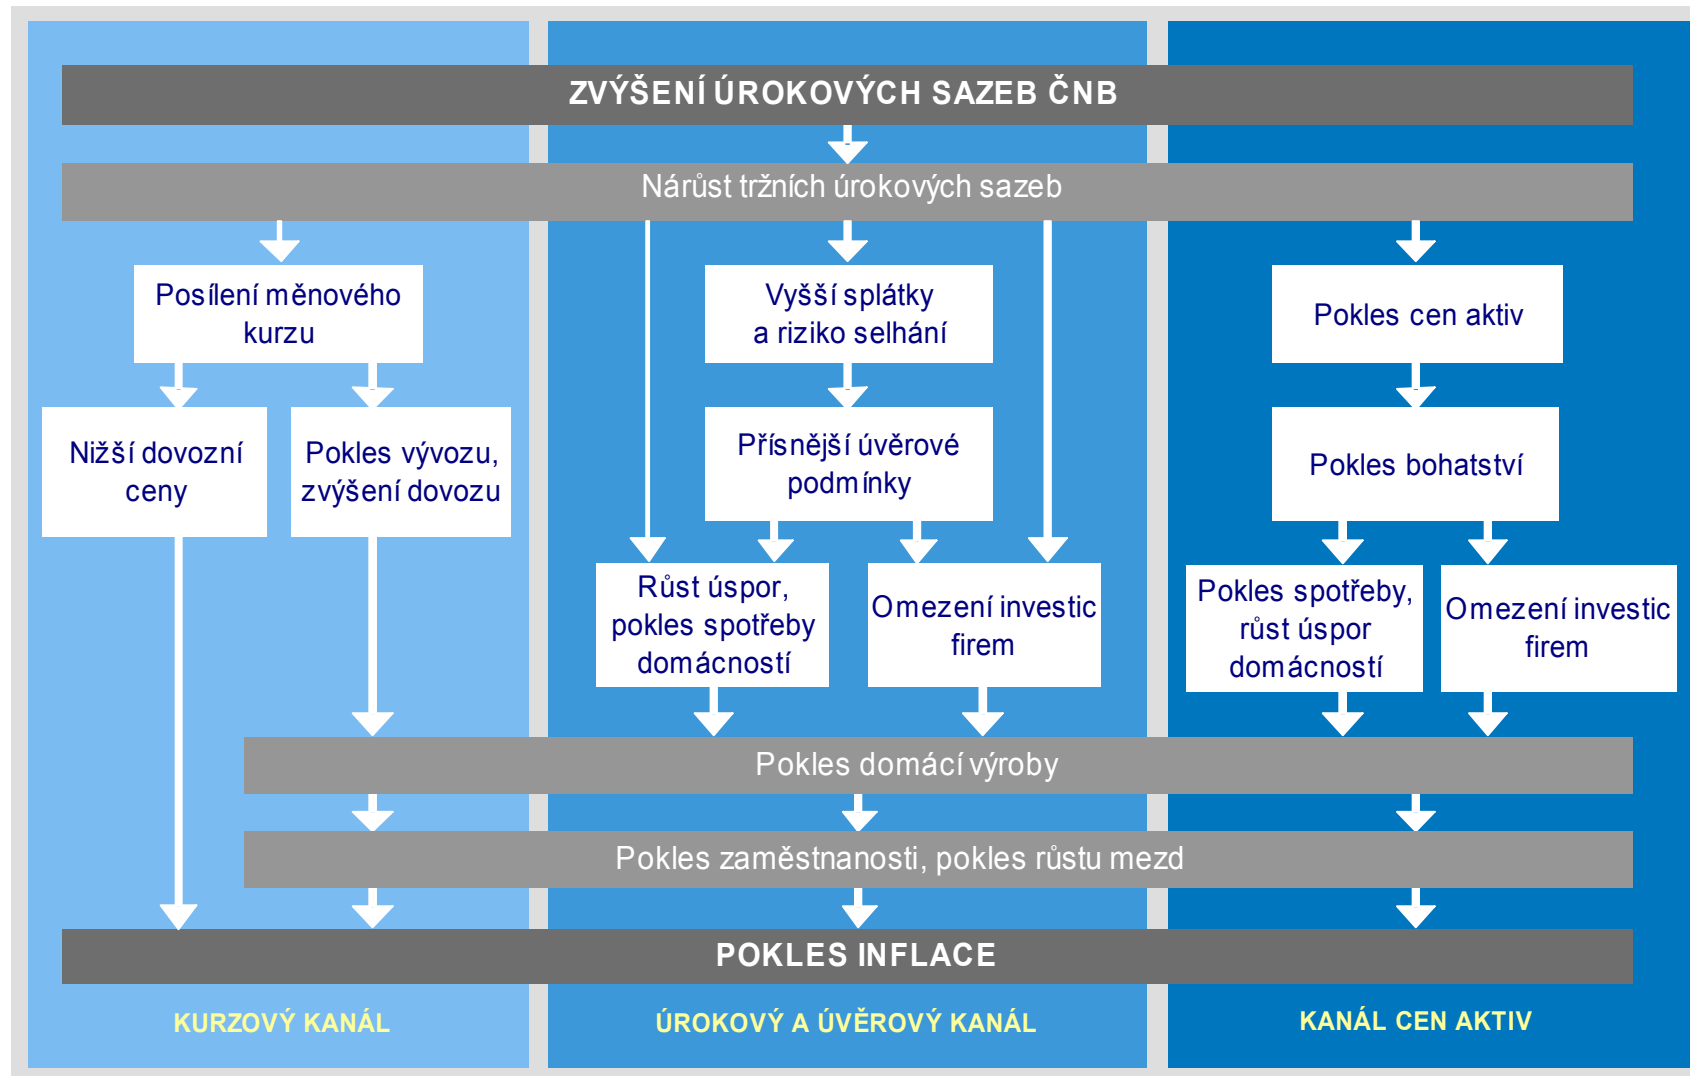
ZVÝŠENÍ ÚROKOVÝCH SAZEB ČNB

Nárůst tržních úrokových sazeb

Posílení měnového kurzu

Nižší dovozní ceny

Pokles vývozu, zvýšení dovozu

Vyšší splátky a riziko selhání

Přísnější úvěrové podmínky

Růst úspor, pokles spotřeby domácností

Omezení investic firem

Pokles cen aktiv

Pokles bohatství

Pokles spotřeby, růst úspor domácností

Omezení investic firem

Pokles domácí výroby

Pokles zaměstnanosti, pokles růstu mezd

POKLES INFLACE

KURZOVÝ KANÁL

ÚROKOVÝ A ÚVĚROVÝ KANÁL

KANÁL CEN AKTIV